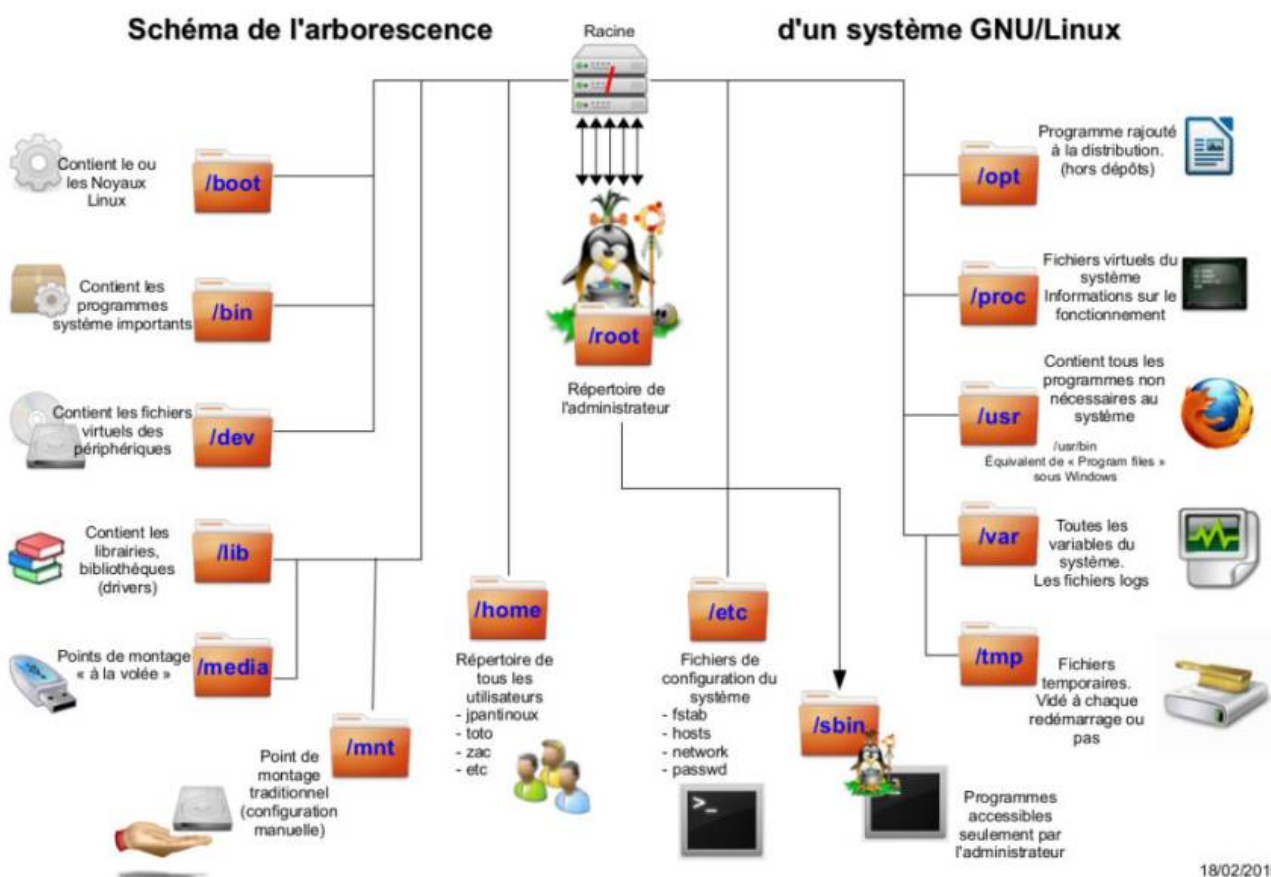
Schéma de l'arborescence

Racine

d'un système GNU/Linux

Contient le ou les Noyaux Linux

/boot

Contient les programmes système importants

/bin

Contient les fichiers virtuels des périphériques

/dev

Contient les librairies, bibliothèques (drivers)

/lib

Points de montage « à la volée »

/media

Point de montage traditionnel (configuration manuelle)

/mnt

/root

Répertoire de l'administrateur

/home

Répertoire de tous les utilisateurs
- jpantinoux
- toto
- zac
- etc

/etc

Fichiers de configuration du système
- fstab
- hosts
- network
- passwd

/sbin

Programmes accessibles seulement par l'administrateur

/opt

Programme rajouté à la distribution. (hors dépôts)

/proc

Fichiers virtuels du système Informations sur le fonctionnement

/usr

Contient tous les programmes non nécessaires au système

/usr/bin
Équivalent de « Program files » sous Windows

/var

Toutes les variables du système. Les fichiers logs

/tmp

Fichiers temporaires. Vidé à chaque redémarrage ou pas

18/02/201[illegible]